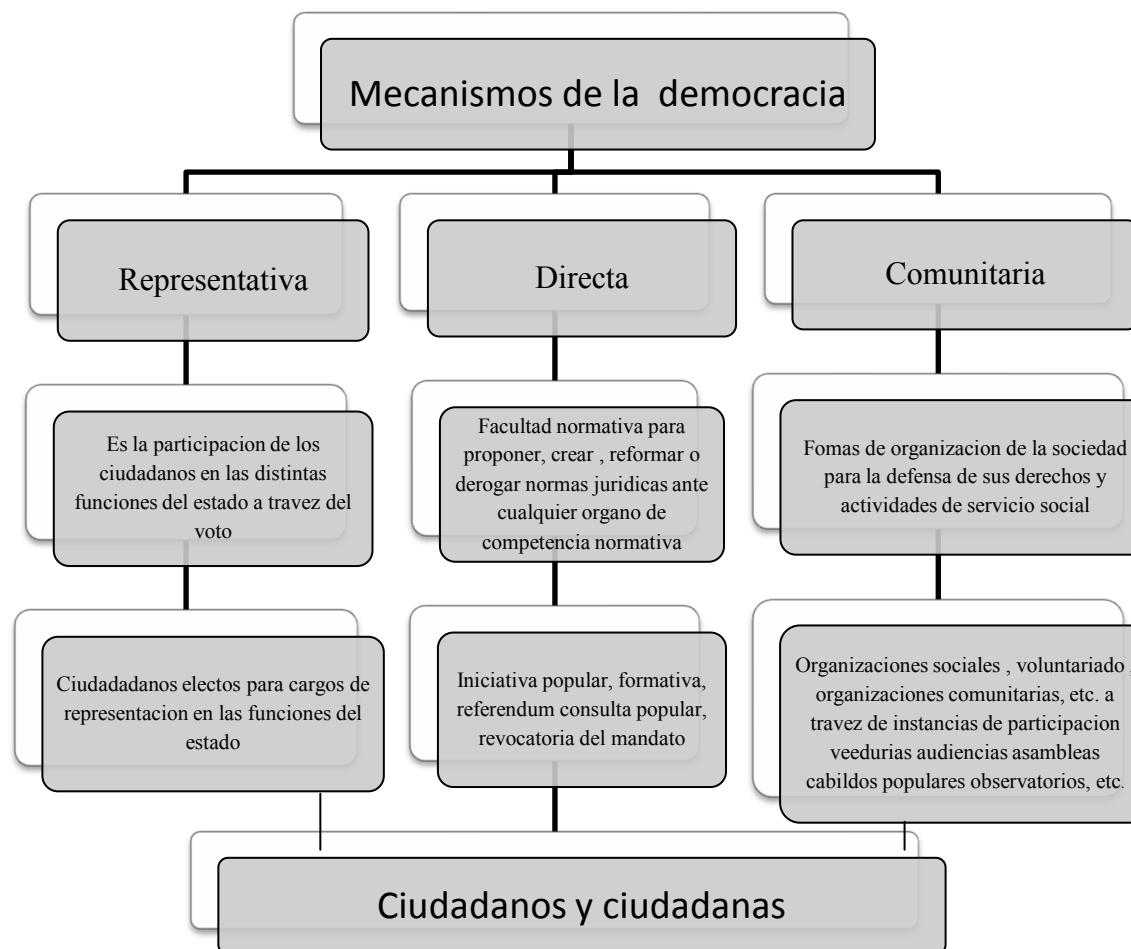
Mecanismos de la democracia

Representativa

Directa

Comunitaria

Es la participacion de los ciudadanos en las distintas funciones del estado a travez del voto

Facultad normativa para proponer, crear , reformar o derogar normas juridicas ante cualquier organo de competencia normativa

Fomas de organizacion de la sociedad para la defensa de sus derechos y actividades de servicio social

Ciudadadanos electos para cargos de representacion en las funciones del estado

Iniciativa popular, formativa, referendum consulta popular, revocatoria del mandato

Organizaciones sociales , voluntariado , organizaciones comunitarias, etc. a travez de instancias de participacion veedurias audiencias asambleas cabildos populares observatorios, etc.

Ciudadanos y ciudadanas